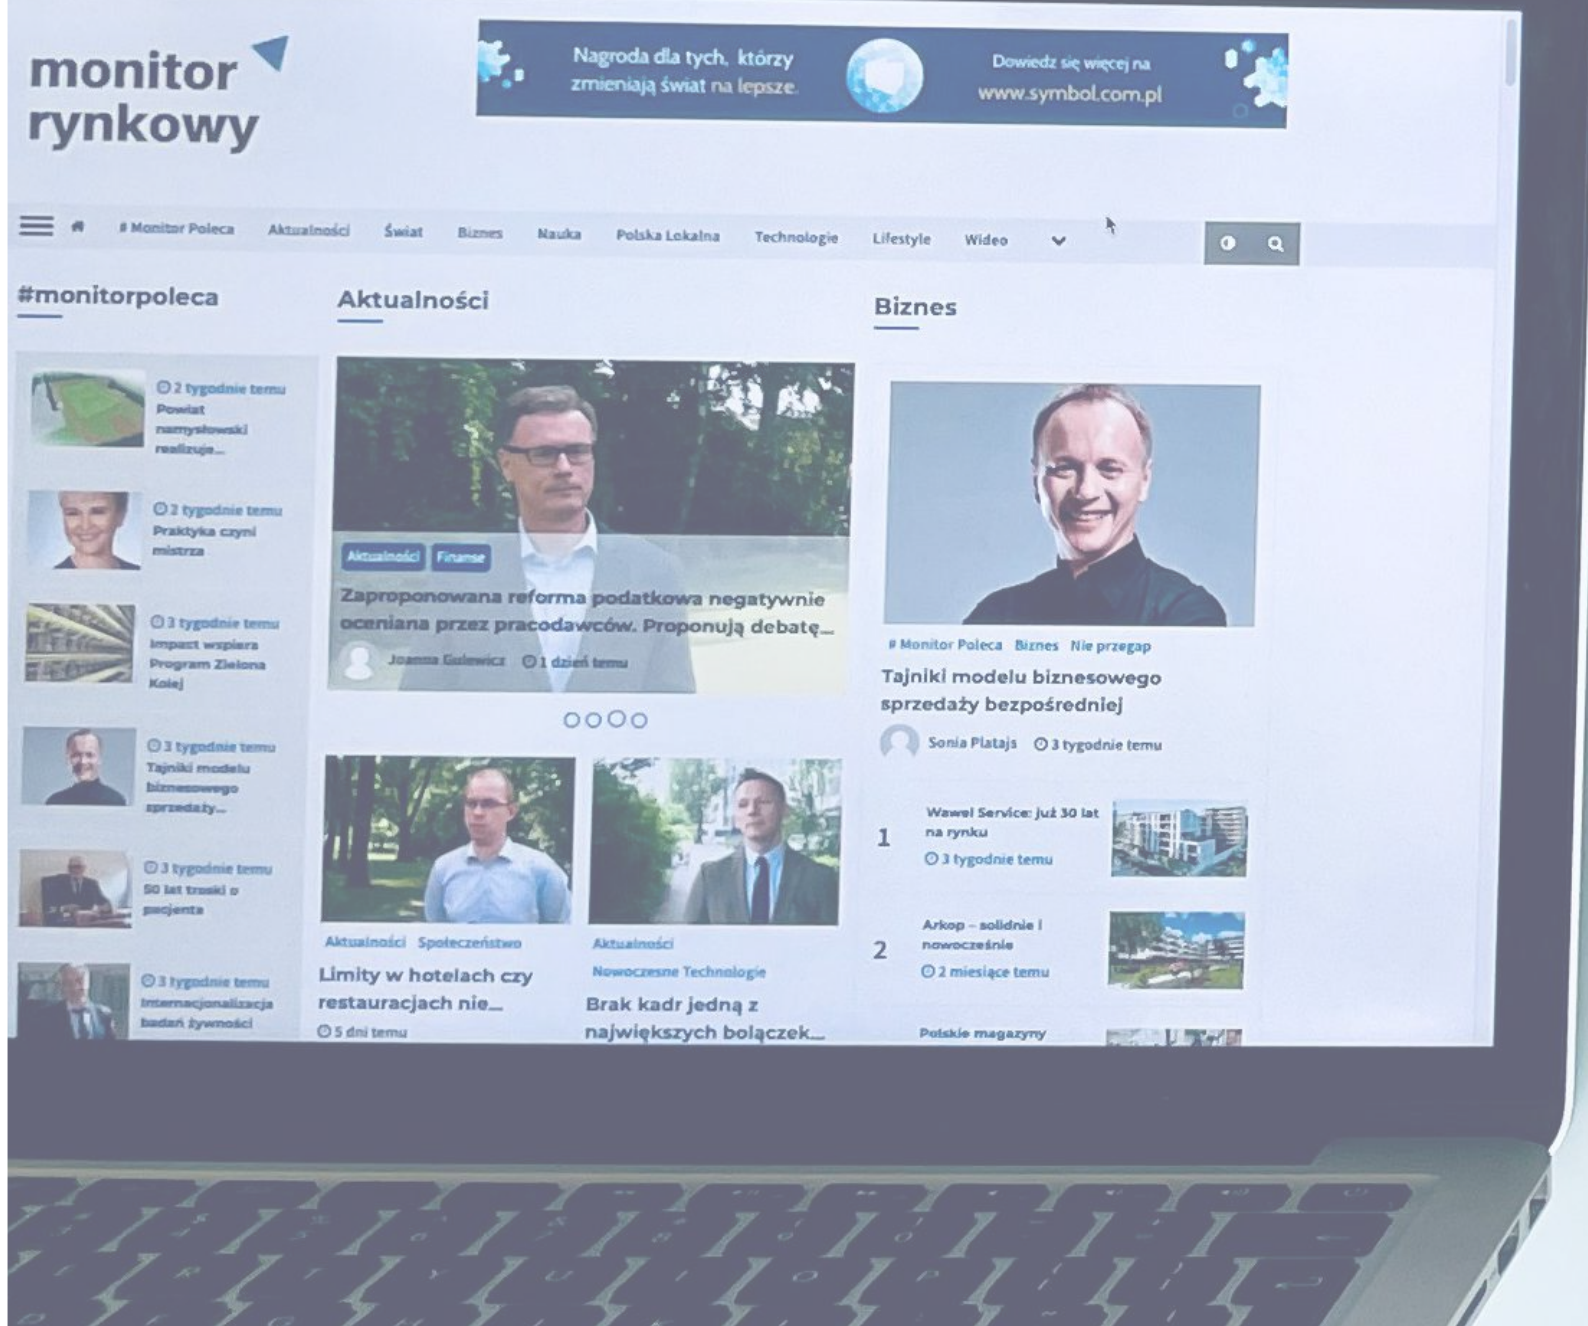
monitor rynkowy

Nagroda dla tych, którzy zmieniają świat na lepsze.

Dowiedz się więcej na www.symbol.com.pl

# Monitor Poleca Aktualności Świat Biznes Nauka Polska Lokalna Technologie Lifestyle Wideo

#monitorpoleca

2 tygodnie temu
Powiat namysłowski realizuje...

2 tygodnie temu
Praktyka czyni mistrza

3 tygodnie temu
Impact wspiera Program Zielona Kolej

3 tygodnie temu
Tajniki modelu biznesowego sprzedaży...

3 tygodnie temu
50 lat troski o pacjenta

3 tygodnie temu
Internacjonalizacja badań żywności

Aktualności

Aktualności Finanse

Zaproponowana reforma podatkowa negatywnie oceniana przez pracodawców. Proponują debatę...

Joanna Gulewicz 1 dzień temu

Aktualności Społeczeństwo
Limity w hotelach czy restauracjach nie...
5 dni temu

Aktualności Nowoczesne Technologie
Brak kadr jedną z największych bolączek...

Biznes

# Monitor Poleca Biznes Nie przegap

Tajniki modelu biznesowego sprzedaży bezpośredniej

Sonia Platajs 3 tygodnie temu

1 Wawel Service: już 30 lat na rynku
3 tygodnie temu

2 Arkop – solidnie i nowocześnie
2 miesiące temu

Polskie magazyny